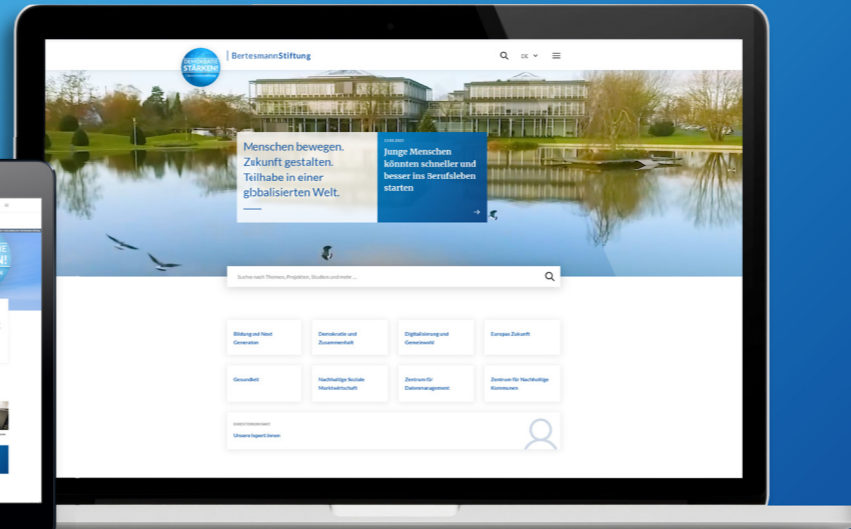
DEMOKRATIE STÄRKEN!

BertelsmannStiftung

DE

Menschen bewegen. Zukunft gestalten. Teilhabe in einer globalisierten Welt.

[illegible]

Junge Menschen könnten schneller und besser ins Berufsleben starten

Suche nach Themen, Projekten, Studien und mehr ...

Bildung und Next Generation

Demokratie und Zusammenhalt

Digitalisierung und Gemeinwohl

Europas Zukunft

Gesundheit

Nachhaltige Soziale Marktwirtschaft

Zentrum für Datenmanagement

Zentrum für Nachhaltige Kommunen

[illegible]

Unsere Expert:innen